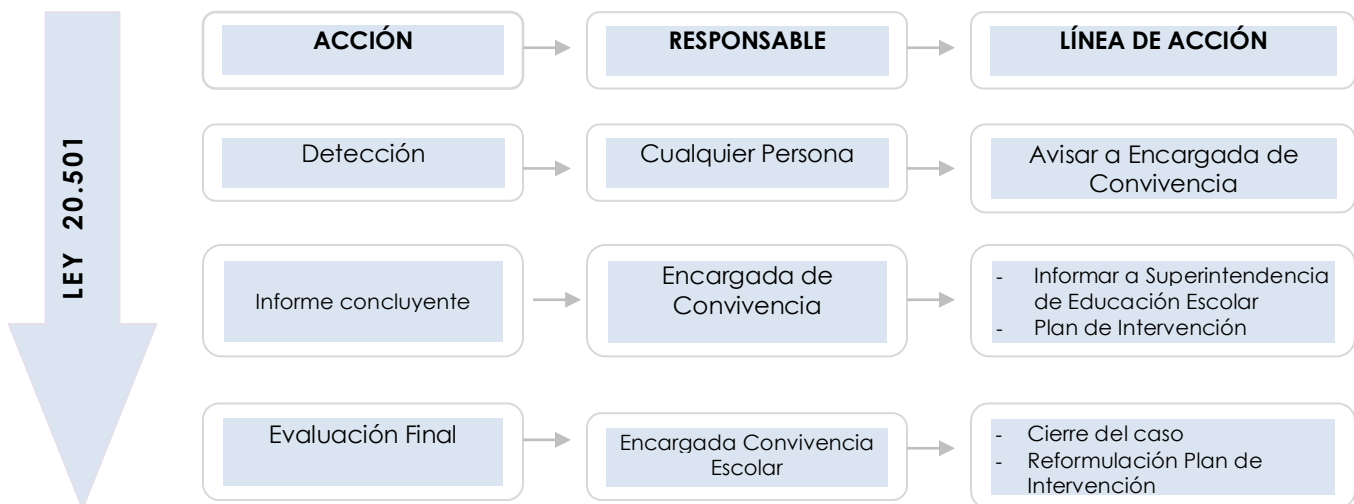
LEY 20.501

ACCIÓN

RESPONSABLE

LÍNEA DE ACCIÓN

Detección

Cualquier Persona

Avisar a Encargada de Convivencia

Informe concluyente

Encargada de Convivencia

- Informar a Superintendencia de Educación Escolar
- Plan de Intervención

Evaluación Final

Encargada Convivencia Escolar

- Cierre del caso
- Reformulación Plan de Intervención